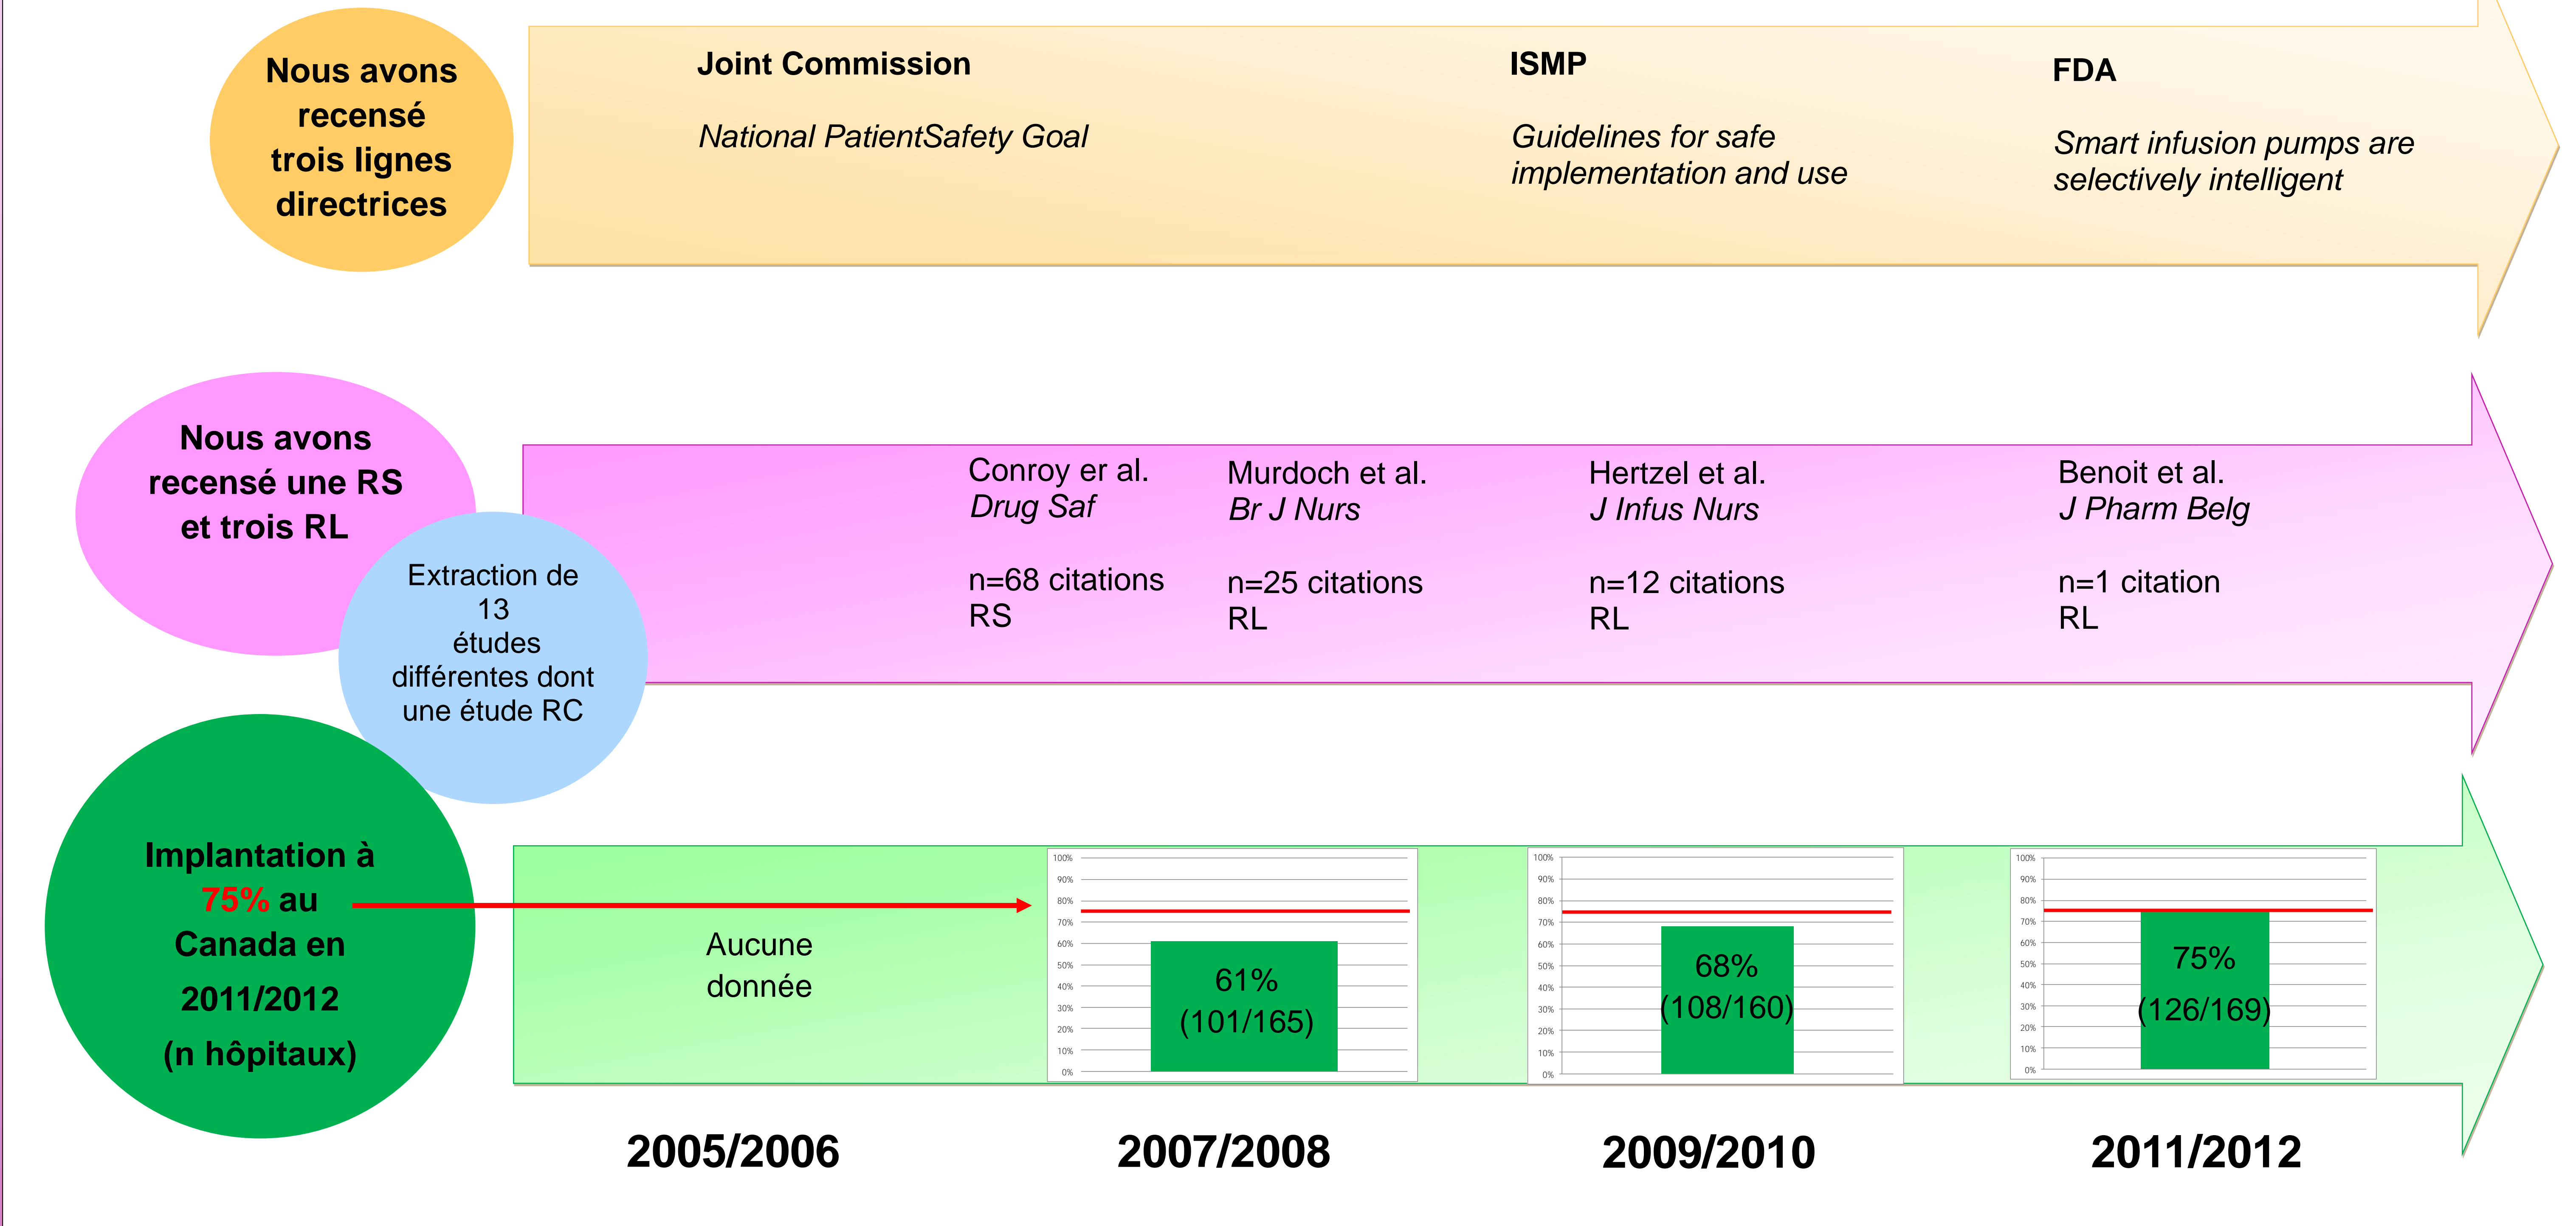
Nous avons recensé trois lignes directrices

Joint Commission

National PatientSafety Goal

ISMP

Guidelines for safe implementation and use

FDA

Smart infusion pumps are selectively intelligent

Nous avons recensé une RS et trois RL

Extraction de 13 études différentes dont une étude RC

Conroy er al.
Drug Saf

n=68 citations
RS

Murdoch et al.
Br J Nurs

n=25 citations
RL

Hertzel et al.
J Infus Nurs

n=12 citations
RL

Benoit et al.
J Pharm Belg

n=1 citation
RL

Implantation à 75% au Canada en 2011/2012 (n hôpitaux)

Aucune donnée

100% 90% 80% 70% 60% 50% 40% 30% 20% 10% 0%

61%
(101/165)

100% 90% 80% 70% 60% 50% 40% 30% 20% 10% 0%

68%
(108/160)

100% 90% 80% 70% 60% 50% 40% 30% 20% 10% 0%

75%
(126/169)

2005/2006

2007/2008

2009/2010

2011/2012